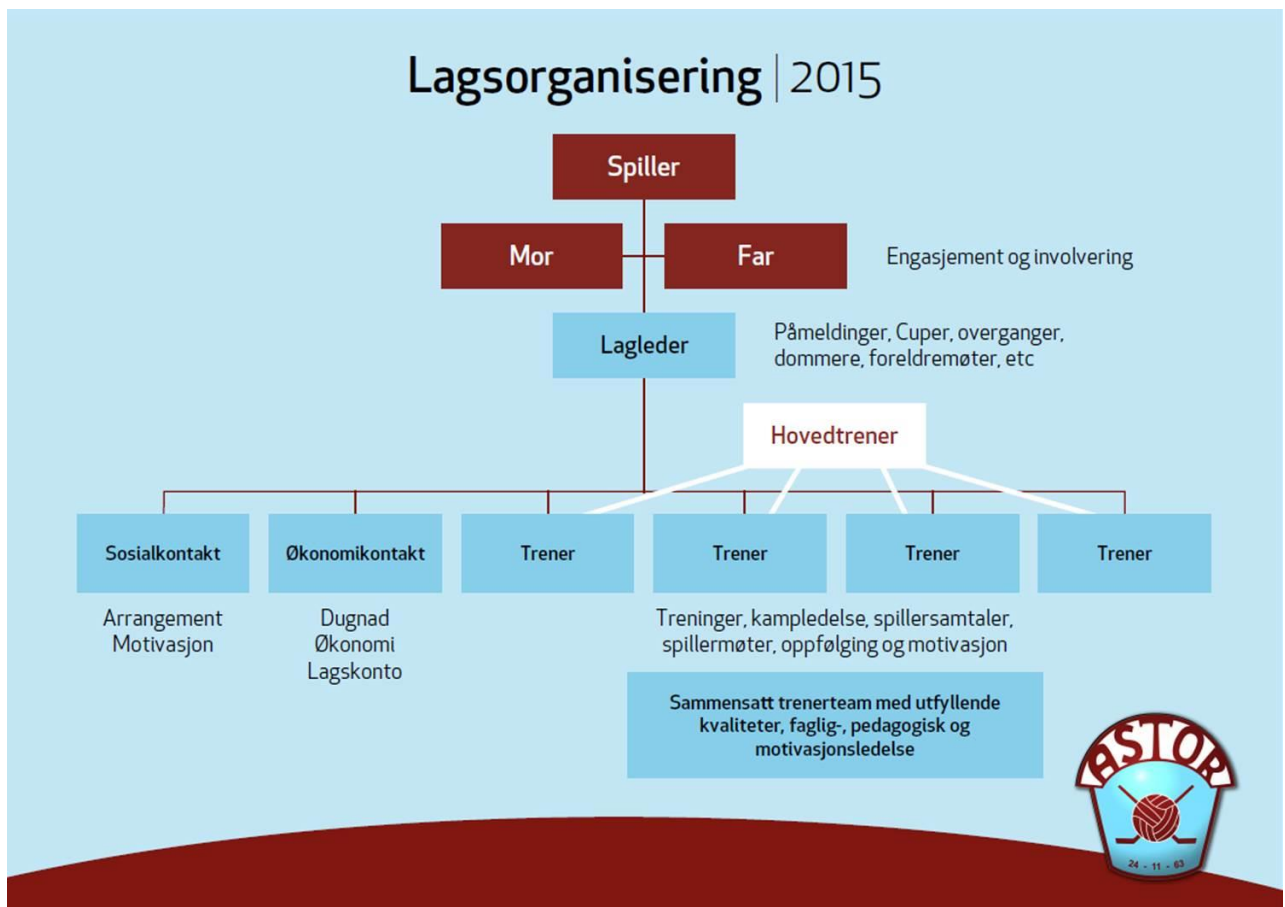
Lagsorganisering | 2015

Spiller

Mor

Far

Engasjement og involvering

Lagleder

Påmeldinger, Cuper, overganger, dommere, foreldremøter, etc

Hovedtrener

Sosialkontakt

Økonomikontakt

Trener

Trener

Trener

Trener

Arrangement
Motivasjon

Dugnad
Økonomi
Lagskonto

Treninger, kampledelse, spillersamtaler, spillermøter, oppfølging og motivasjon

Sammensatt trenerteam med utfyllende kvaliteter, faglig-, pedagogisk og motivasjonsledelse

ASTOR
24 - 11 - 63